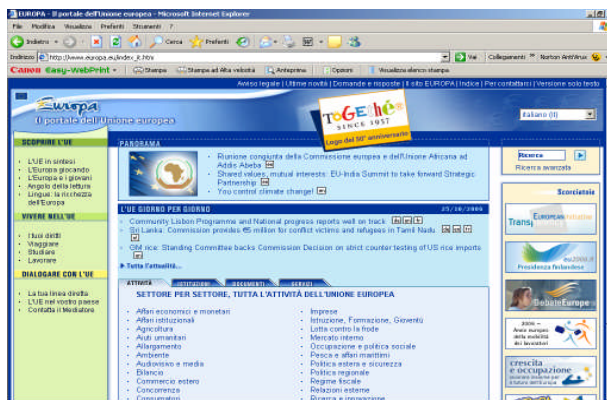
EUROPA - Il portale dell'Unione europea - Microsoft Internet Explorer

File Modifica Visualizza Preferiti Strumenti ?

Indietro Cerca Preferiti

Indirizzo http://www.europa.eu/index_it.htm Vai Collegamenti Norton AntiVirus

Canon Easy-WebPrint Stampa Stampa ad Alta velocità Anteprima Opzioni Visualizza elenco stampa

Avviso legale | Ultime novità | Domande e risposte | Il sito EUROPA | Indice | Per contattarci | Versione solo testo

Europa
Il portale dell'Unione europea

TOGETHER SINCE 1957
Logo del 50° anniversario

italiano (it)

SCOPRIRE L'UE
L'UE in sintesi
L'Europa giocando
L'Europa e i giovani
Angolo della lettura
Lingue: la ricchezza dell'Europa

VIVERE NELL'UE
I tuoi diritti
Viaggiare
Studiare
Lavorare

DIALOGARE CON L'UE
La tua linea diretta
L'UE nel vostro paese
Contatta il Mediatore

PANORAMA
Riunione congiunta della Commissione europea e dell'Unione Africana ad Addis Abeba
Shared values, mutual interests: EU-India Summit to take forward Strategic Partnership
You control climate change!

L'UE GIORNO PER GIORNO 25/10/2006
Community Lisbon Programme and National progress reports well on track
Sri Lanka: Commission provides €5 million for conflict victims and refugees in Tamil Nadu
GM rice: Standing Committee backs Commission Decision on strict counter testing of US rice imports
Tutta l'attualità...

ATTIVITÀ ISTITUZIONI DOCUMENTI SERVIZI

SETTORE PER SETTORE, TUTTA L'ATTIVITÀ DELL'UNIONE EUROPEA

Affari economici e monetari
Affari istituzionali
Agricoltura
Aiuti umanitari
Allargamento
Ambiente
Audiovisivo e media
Bilancio
Commercio estero
Concorrenza
Consumatori

Imprese
Istruzione, Formazione, Gioventù
Lotta contro la frode
Mercato interno
Occupazione e politica sociale
Pesca e affari marittimi
Politica estera e sicurezza
Politica regionale
Regime fiscale
Relazioni esterne
Ricerca e innovazione

Ricerca
Ricerca avanzata

Scorciatoie
Transport European Mobility
Presidenza finlandese
DebateEurope
2006 - Anno europeo della mobilità dei lavoratori
crescita e occupazione